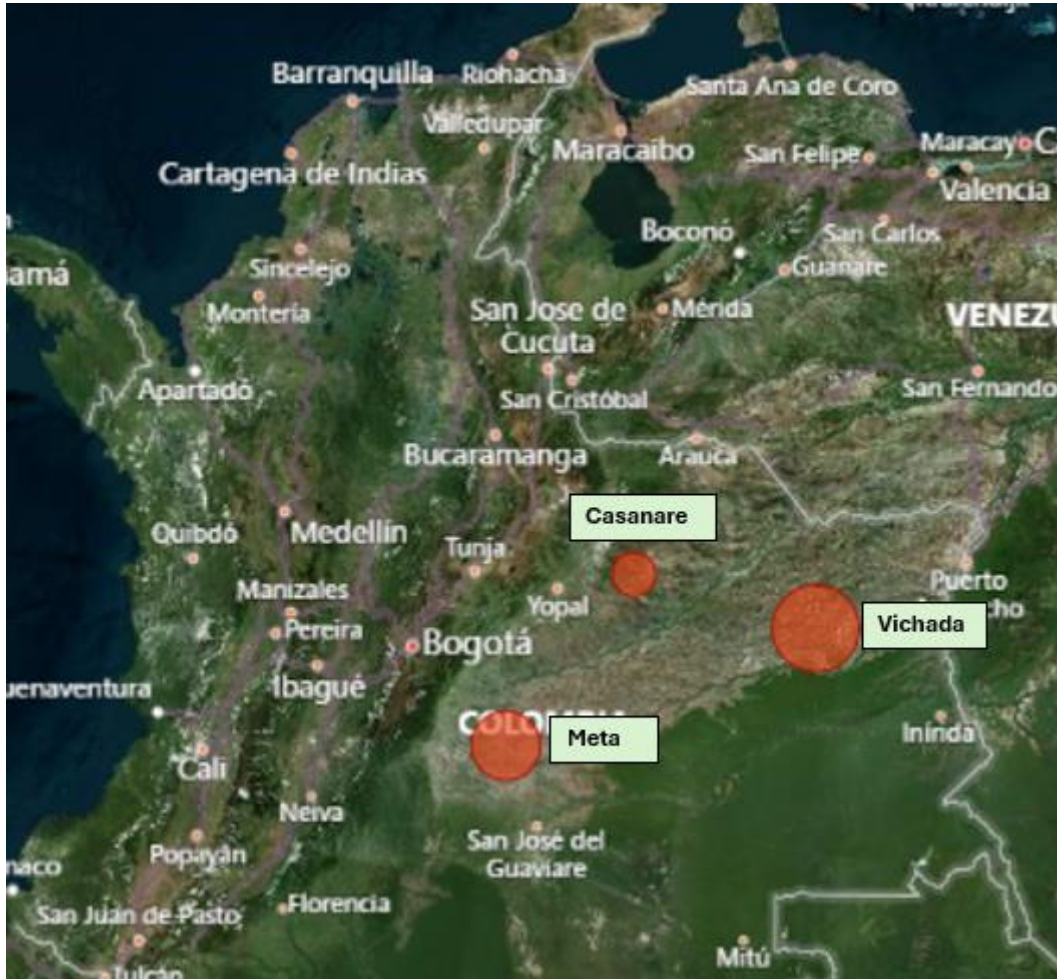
Barranquilla
Riohacha
Santa Ana de Coro
Valledupar
Maracaibo
San Felipe
Maracay
Cartagena de Indias
Valencia
Boconó
San Carlos
amá
Sincelejo
Guanare
Montería
San Jose de Cucuta
Mérida
VENEZ
Apartadó
San Cristóbal
San Fernando
Bucaramanga
Arauca
Casanare
Quibdó
Medellín
Tunja
Manizales
Yopal
Puerto
Pereira
Vichada
Bogotá
uenaventura
Ibagué
COLO
Meta
Inírida
Cali
Neiva
San José del Guaviare
Popayán
naco
San Juan de Pasto
Florencia
Mitú
Tulcán